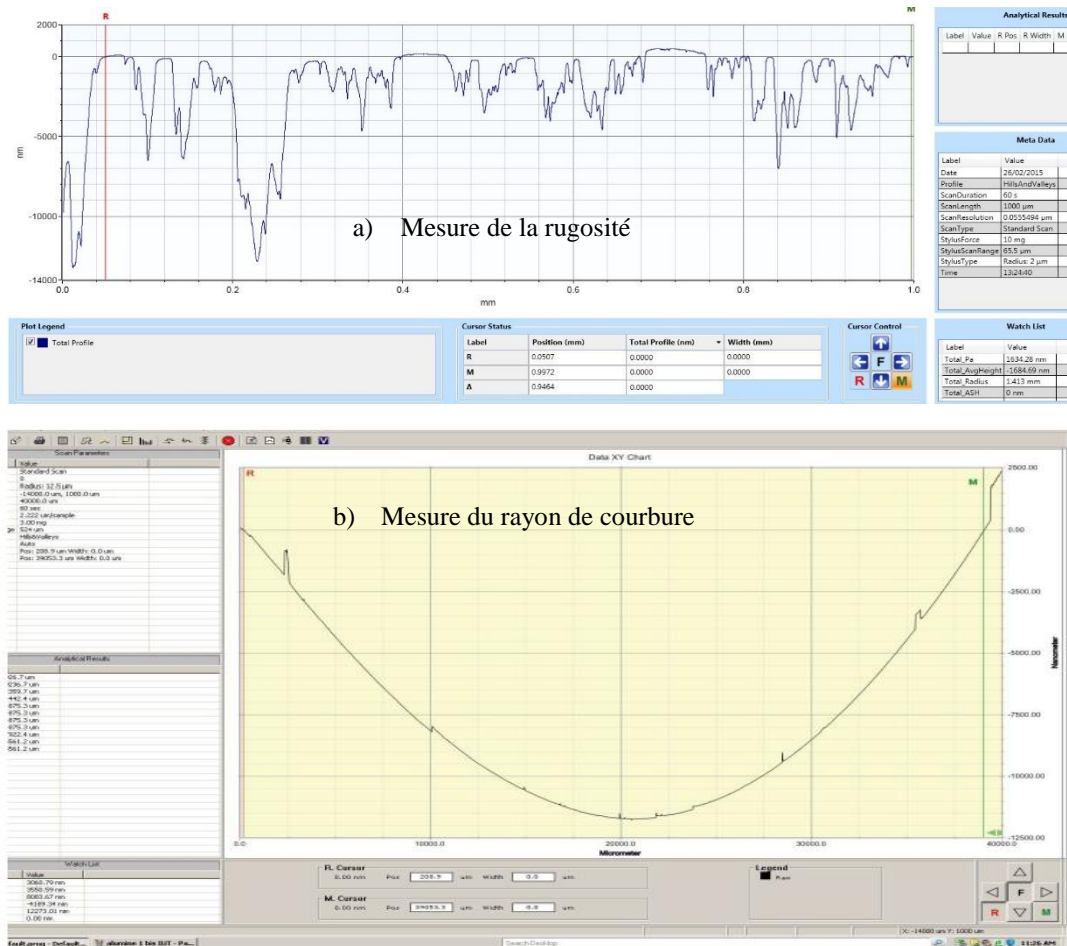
R M

2000
0
-5000
-10000
-14000
nm

a) Mesure de la rugosité

0.0 0.2 0.4 0.6 0.8 1.0
mm

Analytical Results
Label Value R Pos R Width M

Meta Data
| Label | Value |
|---|---|
| Date | 26/02/2015 |
| Profile | HillsAndValleys |
| ScanDuration | 60 s |
| ScanLength | 1000 µm |
| ScanResolution | 0.0555494 µm |
| ScanType | Standard Scan |
| StylusForce | 10 mg |
| StylusScanRange | 65.5 µm |
| StylusType | Radius: 2 µm |
| Time | 13:24:40 |

Plot Legend
Total Profile

Cursor Status
| Label | Position (mm) | Total Profile (nm) | Width (mm) |
|---|---|---|---|
| R | 0.0507 | 0.0000 | 0.0000 |
| M | 0.9972 | 0.0000 | 0.0000 |
| Δ | 0.9464 | 0.0000 | |

Cursor Control
F R M

Watch List
| Label | Value |
|---|---|
| Total_Pa | 1634.28 nm |
| Total_AvgHeight | -1684.69 nm |
| Total_Radius | 1.413 mm |
| Total_ASH | 0 nm |

Scan Parameters
Value
Standard Scan
0
Radius: 12.5 µm
-14000.0 um, 1000.0 um
40000.0 um
60 sec
2.222 um/sample
3.00 mg
524 um
Hills&Valleys
Auto
Pos: 205.9 um Width: 0.0 um
Pos: 39053.3 um Width: 0.0 um

Data XY Chart

b) Mesure du rayon de courbure

R M
2500.00
0.00
-2500.00
-5000.00
-7500.00
-10000.00
-12500.00
Nanometer
0.0 10000.0 20000.0 30000.0 40000.0
Micrometer

Analytical Results
26.7 um
236.7 um
359.7 um
442.4 um
875.3 um
875.3 um
875.3 um
875.3 um
922.4 um
561.2 um
561.2 um

Watch List
Value
3060.79 nm
3556.59 nm
8083.67 nm
-4189.34 nm
12273.01 nm
0.00 nm

R. Cursor
0.00 nm Pos 205.9 um Width 0.0 um
M. Cursor
0.00 nm Pos 39053.3 um Width 0.0 um

Legend
Raw

F R M

X: -14000 um Y: 1000 um

fault.prosq - Default... alumine 1 bis IUT - Pa... Search Desktop 11:26 AM